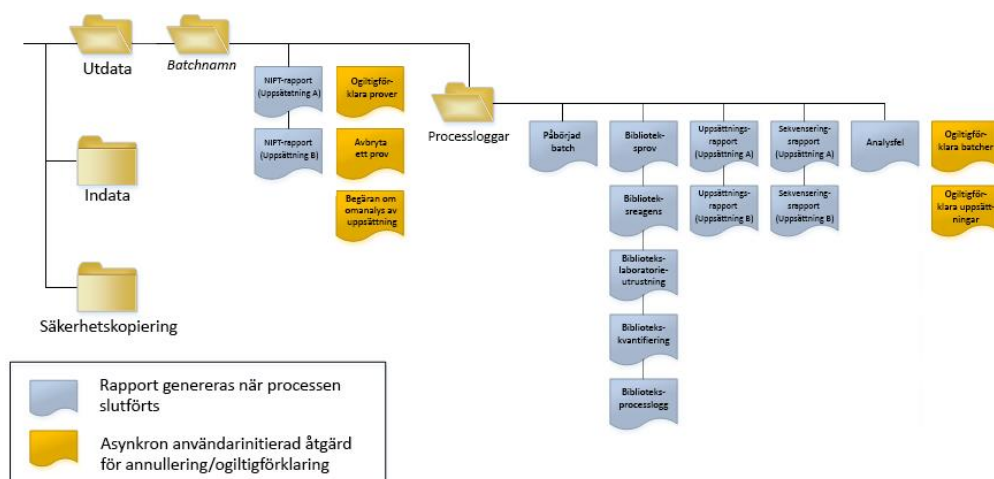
Utdata

Batchnamn

NIFT-rapport (Uppsättning A)

NIFT-rapport (Uppsättning B)

Ogiltigförklara prover

Avbryta ett prov

Begäran om omanalys av uppsättning

Processloggar

Påbörjad batch

Biblioteksprov

Biblioteksreagens

Biblioteks-laboratorieutrustning

Bibliotekskvantifiering

Biblioteksprocesslogg

Uppsättningsrapport (Uppsättning A)

Uppsättningsrapport (Uppsättning B)

Sekvenseringsrapport (Uppsättning A)

Sekvenseringsrapport (Uppsättning B)

Analysfel

Ogiltigförklara batcher

Ogiltigförklara uppsättningar

Indata

Säkerhetskopiering

Rapport genereras när processen slutförts

Asynkron användarinitierad åtgärd för annullering/ogiltigförklaring